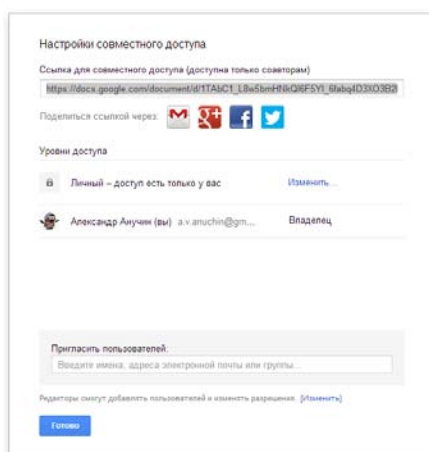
Настройки совместного доступа

Ссылка для совместного доступа (доступна только соавторам)

https://docs.google.com/document/d/1TAbC1_L8w5bmHNkQl6F5YI_6fabq4D3XO3B2I

Поделиться ссылкой через:

Уровни доступа

Личный – доступ есть только у вас Изменить...

Александр Анучин (вы) a.v.anuchin@gm... Владелец

Пригласить пользователей:

Введите имена, адреса электронной почты или группы...

Редакторы смогут добавлять пользователей и изменять разрешения. [Изменить]

Готово